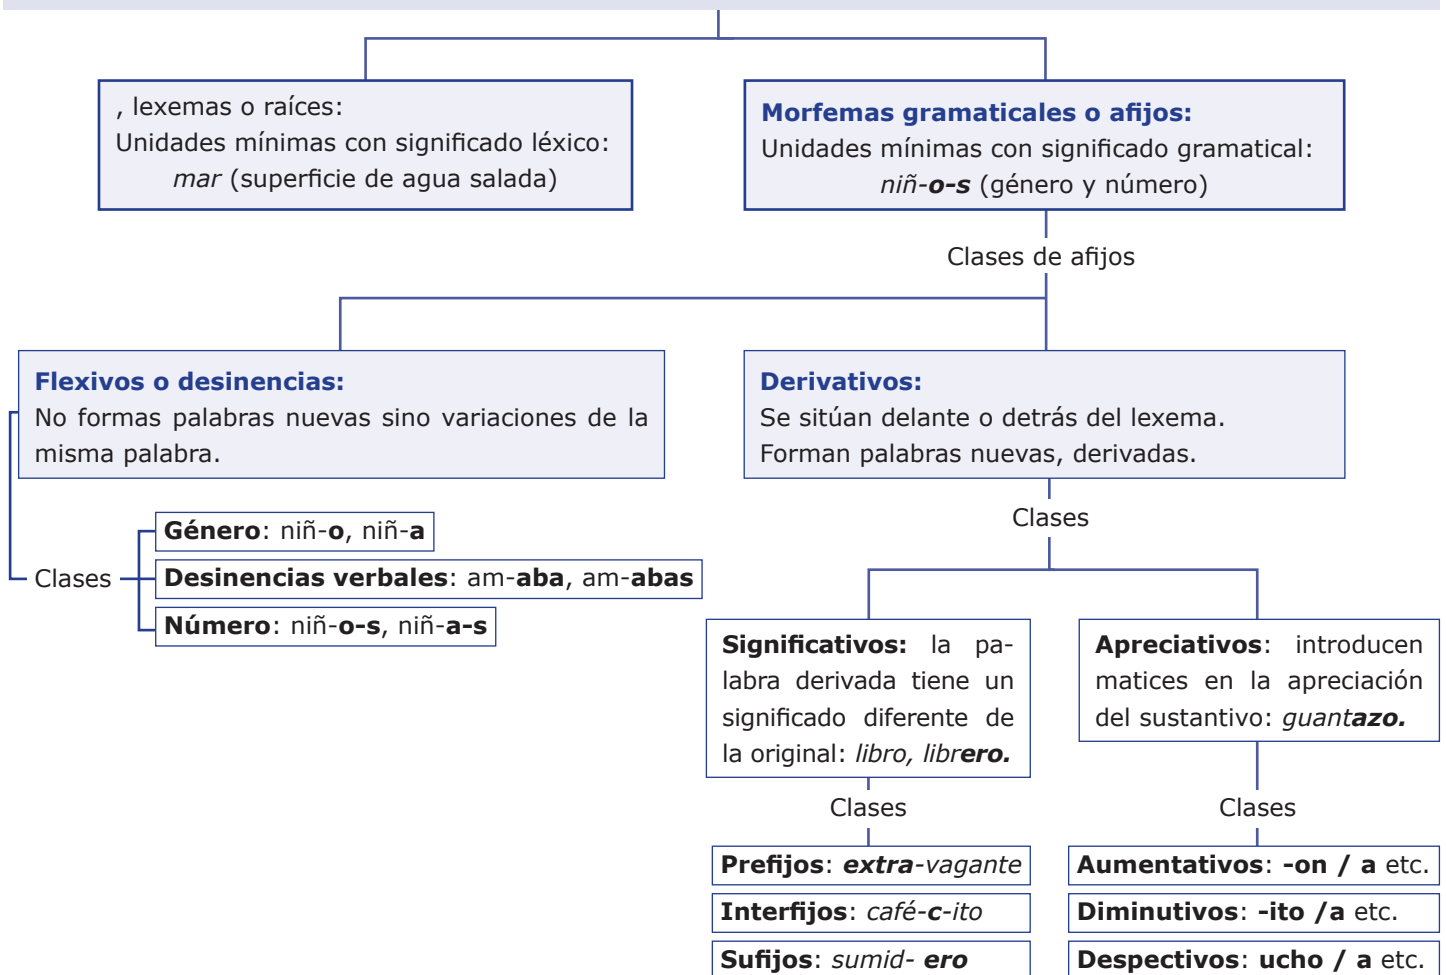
, lexemas o raíces:
Unidades mínimas con significado léxico:
*mar* (superficie de agua salada)

**Morfemas gramaticales o afijos:**
Unidades mínimas con significado gramatical:
*niñ-**o-s*** (género y número)

Clases de afijos

**Flexivos o desinencias:**
No formas palabras nuevas sino variaciones de la misma palabra.

Clases

**Género**: niñ-**o**, niñ-**a**

**Desinencias verbales**: am-**aba**, am-**abas**

**Número**: niñ-**o-s**, niñ-**a-s**

**Derivativos:**
Se sitúan delante o detrás del lexema.
Forman palabras nuevas, derivadas.

Clases

**Significativos:** la palabra derivada tiene un significado diferente de la original: *libro, libr**ero.***

Clases

**Prefijos**: ***extra**-vagante*

**Interfijos**: *café-**c**-ito*

**Sufijos**: *sumid- **ero***

**Apreciativos**: introducen matices en la apreciación del sustantivo: *guant**azo.***

Clases

**Aumentativos**: **-on / a** etc.

**Diminutivos**: **-ito /a** etc.

**Despectivos**: **ucho / a** etc.